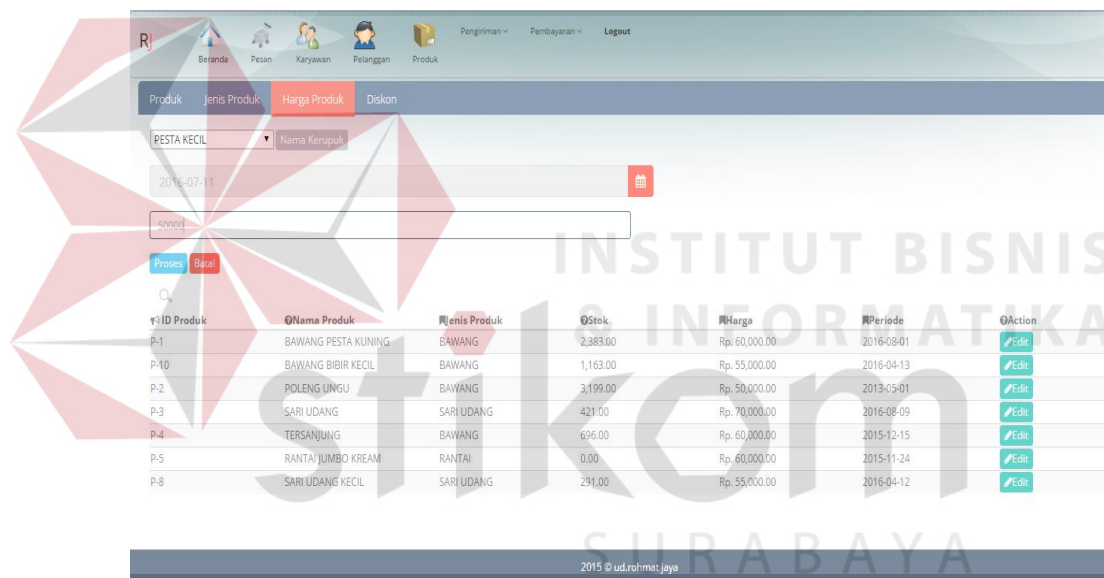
RJ Beranda Pesan Karyawan Pelanggan Produk Pengiriman Pembayaran Logout

Produk Jenis Produk Harga Produk Diskon

PESTA KECIL Nama Kerupuk

2016-07-11

50000

Proses Batal

| ID Produk | Nama Produk | Jenis Produk | Stok | Harga | Periode | Action |
|---|---|---|---|---|---|---|
| P-1 | BAWANG PESTA KUNING | BAWANG | 2,383.00 | Rp. 60,000.00 | 2016-08-01 | Edit |
| P-10 | BAWANG BIBIR KECIL | BAWANG | 1,163.00 | Rp. 55,000.00 | 2016-04-13 | Edit |
| P-2 | POLENG UNGU | BAWANG | 3,199.00 | Rp. 50,000.00 | 2013-05-01 | Edit |
| P-3 | SARI UDANG | SARI UDANG | 421.00 | Rp. 70,000.00 | 2016-08-09 | Edit |
| P-4 | TERSANJUNG | BAWANG | 696.00 | Rp. 60,000.00 | 2015-12-15 | Edit |
| P-5 | RANTAI JUMBO KREAM | RANTAI | 0.00 | Rp. 60,000.00 | 2015-11-24 | Edit |
| P-8 | SARI UDANG KECIL | SARI UDANG | 291.00 | Rp. 55,000.00 | 2016-04-12 | Edit |

2015 © ud.rohmat jaya

INSTITUT BISNIS & INFORMATIKA stikom SURABAYA